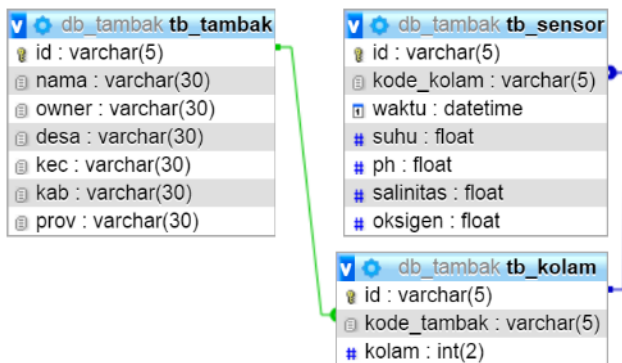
db_tambak tb_tambak
id : varchar(5)
nama : varchar(30)
owner : varchar(30)
desa : varchar(30)
kec : varchar(30)
kab : varchar(30)
prov : varchar(30)

db_tambak tb_sensor
id : varchar(5)
kode_kolam : varchar(5)
waktu : datetime
suhu : float
ph : float
salinitas : float
oksigen : float

db_tambak tb_kolam
id : varchar(5)
kode_tambak : varchar(5)
kolam : int(2)